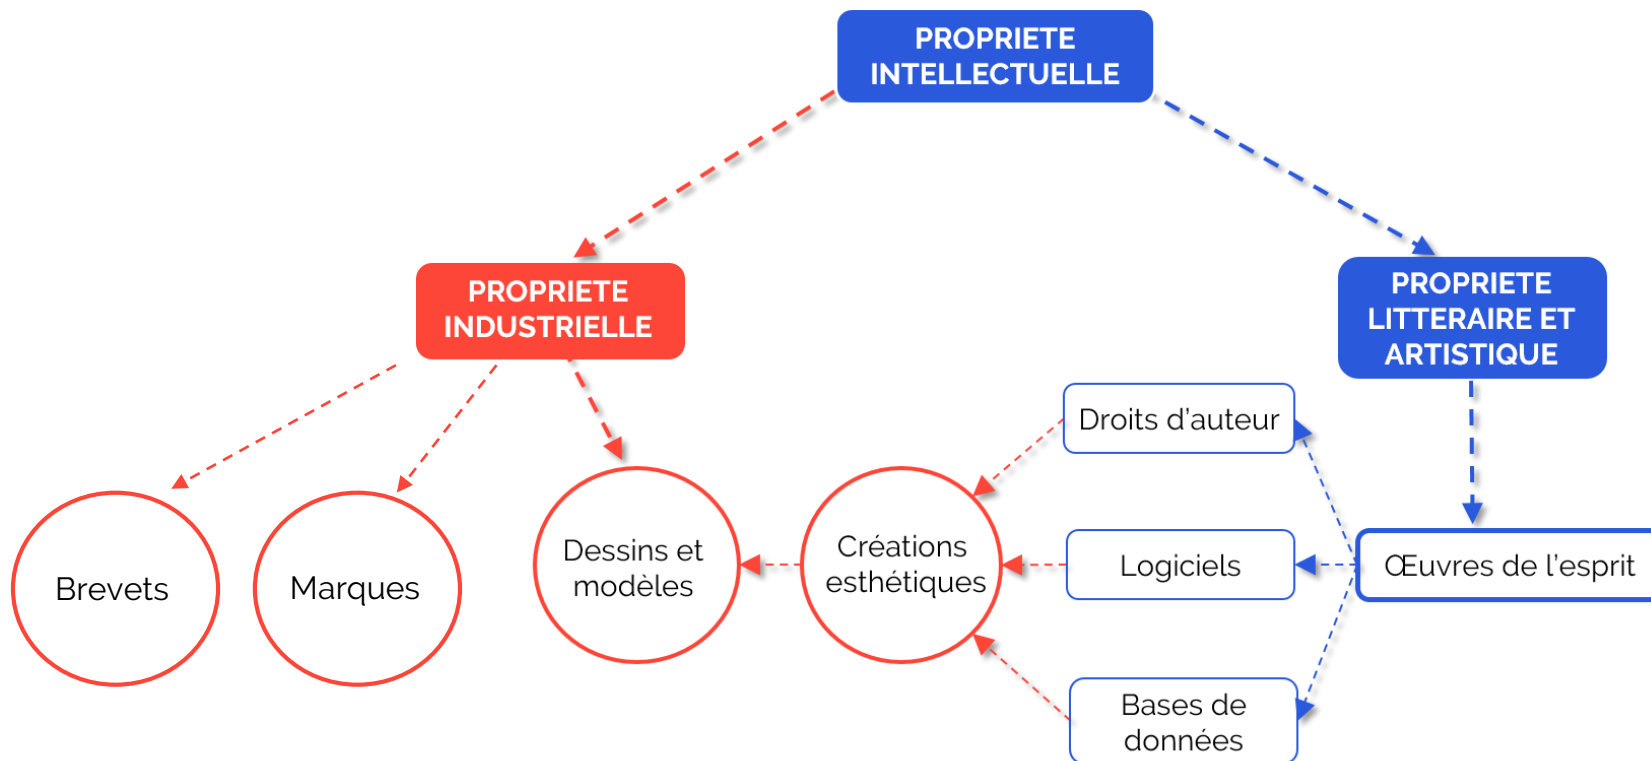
PROPRIETE INTELLECTUELLE

PROPRIETE INDUSTRIELLE

PROPRIETE LITTERAIRE ET ARTISTIQUE

Droits d'auteur

Brevets

Marques

Dessins et modèles

Créations esthétiques

Logiciels

Œuvres de l'esprit

Bases de données